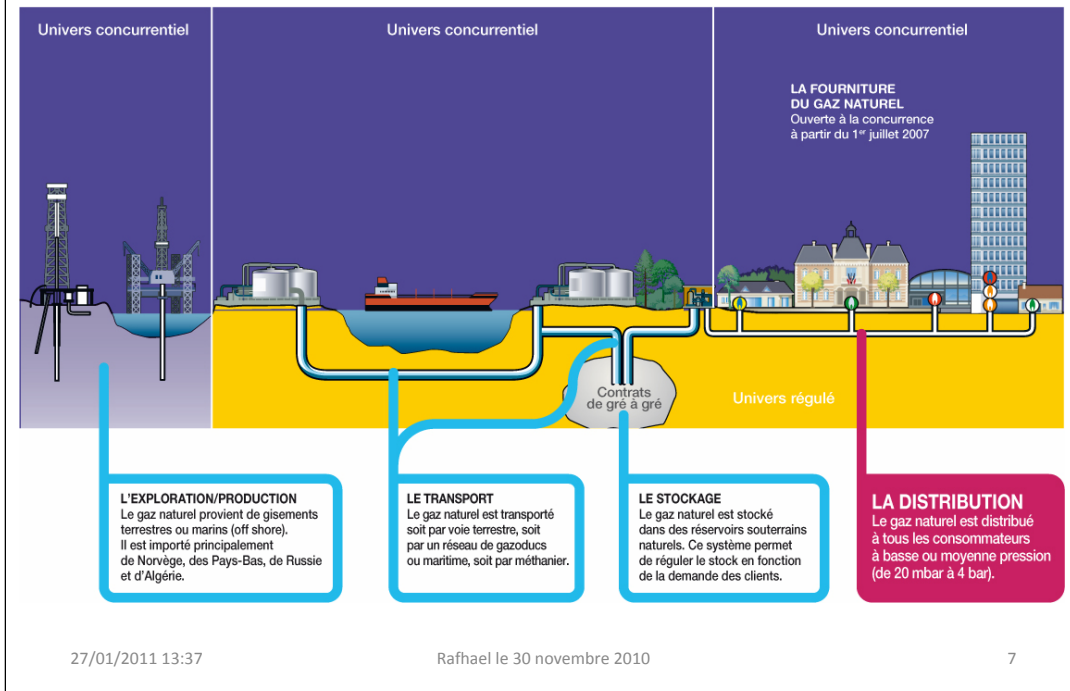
Univers concurrentiel

Univers concurrentiel

Univers concurrentiel

LA FOURNITURE DU GAZ NATUREL
Ouverte à la concurrence à partir du 1$^{er}$ juillet 2007

Contrats de gré à gré

Univers régulé

L'EXPLORATION/PRODUCTION
Le gaz naturel provient de gisements terrestres ou marins (off shore). Il est importé principalement de Norvège, des Pays-Bas, de Russie et d'Algérie.

LE TRANSPORT
Le gaz naturel est transporté soit par voie terrestre, soit par un réseau de gazoducs ou maritime, soit par méthanier.

LE STOCKAGE
Le gaz naturel est stocké dans des réservoirs souterrains naturels. Ce système permet de réguler le stock en fonction de la demande des clients.

LA DISTRIBUTION
Le gaz naturel est distribué à tous les consommateurs à basse ou moyenne pression (de 20 mbar à 4 bar).

27/01/2011 13:37

Rafhael le 30 novembre 2010

7